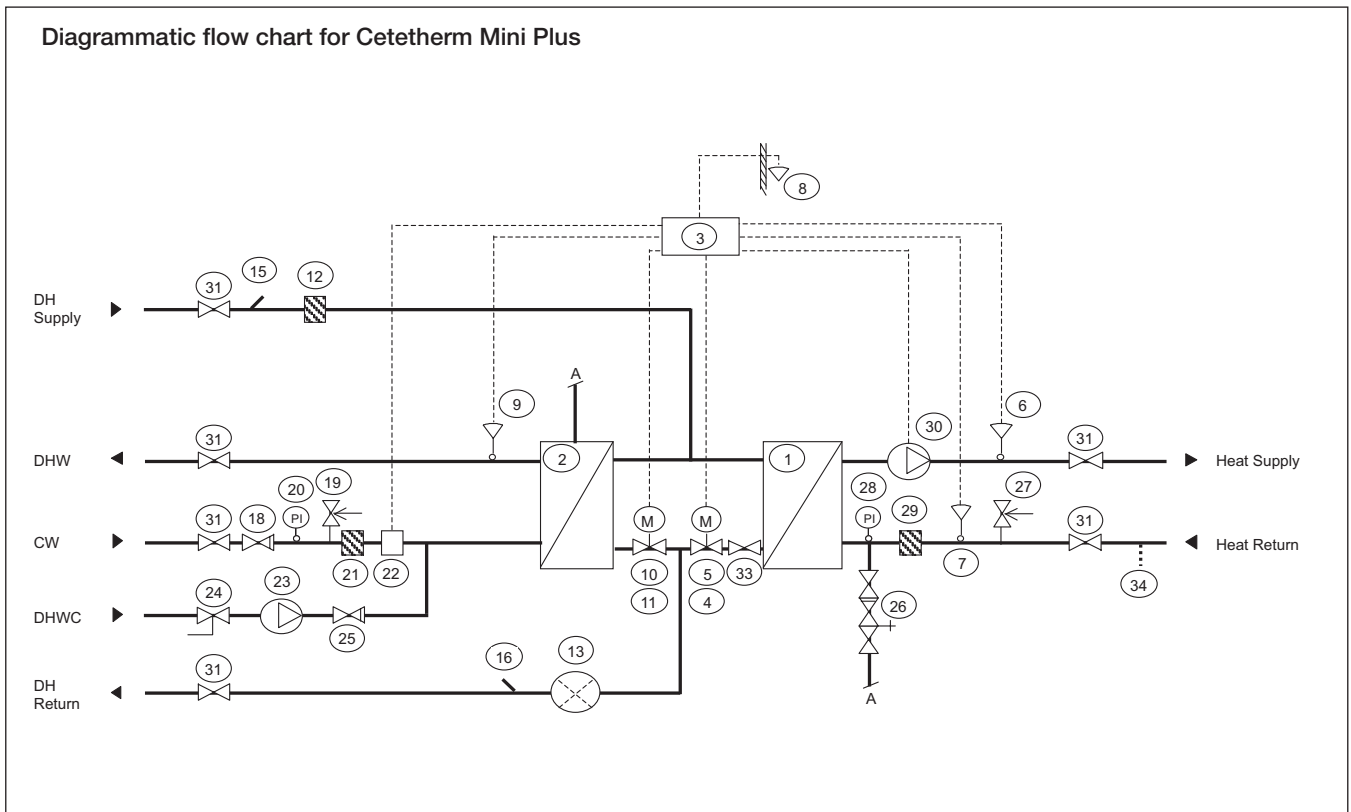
Diagrammatic flow chart for Cetetherm Mini Plus

8

3

31 15 12

DH Supply

A

9

6

30

31

DHW

2

1

Heat Supply

20 19

28

27

31 18

PI

M M

PI

29

31

CW

21 22

10 5 33

7

Heat Return

34

24 23

11 4

26

DHWC

25

16 13

31

DH Return

A